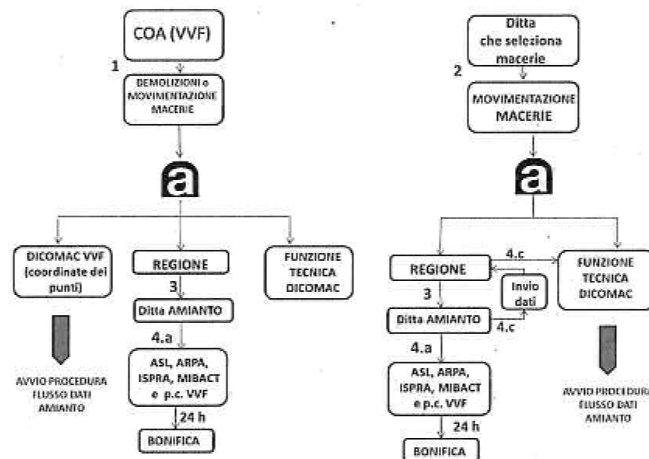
COA (VVF)

1

DEMOLIZIONI o MOVIMENTAZIONE MACERIE

a

DICOMAC VVF (coordinate dei punti)

AVVIO PROCEDURA FLUSSO DATI AMIANTO

REGIONE

3

Ditta AMIANTO

4.a

ASL, ARPA, ISPRA, MIBACT e p.c. VVF

24 h

BONIFICA

FUNZIONE TECNICA DICOMAC

2

Ditta che seleziona macerie

MOVIMENTAZIONE MACERIE

a

REGIONE

4.c

Invio dati

FUNZIONE TECNICA DICOMAC

3

Ditta AMIANTO

4.c

4.a

ASL, ARPA, ISPRA, MIBACT e p.c. VVF

24 h

BONIFICA

AVVIO PROCEDURA FLUSSO DATI AMIANTO